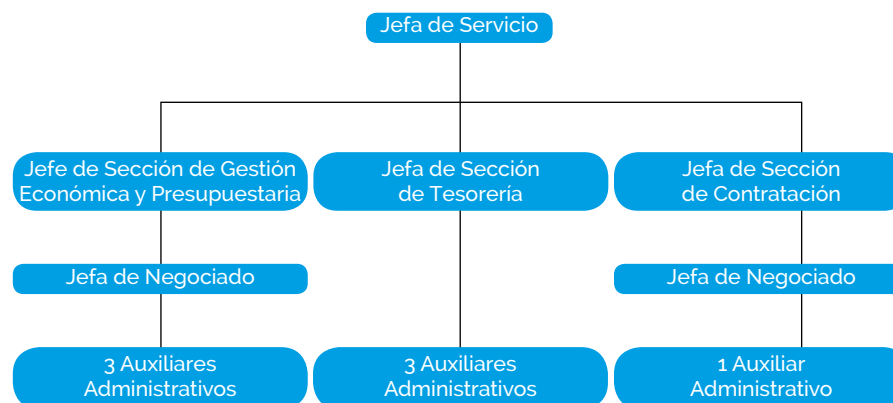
Jefa de Servicio

Jefe de Sección de Gestión Económica y Presupuestaria

Jefa de Negociado

3 Auxiliares Administrativos

Jefa de Sección de Tesorería

3 Auxiliares Administrativos

Jefa de Sección de Contratación

Jefa de Negociado

1 Auxiliar Administrativo